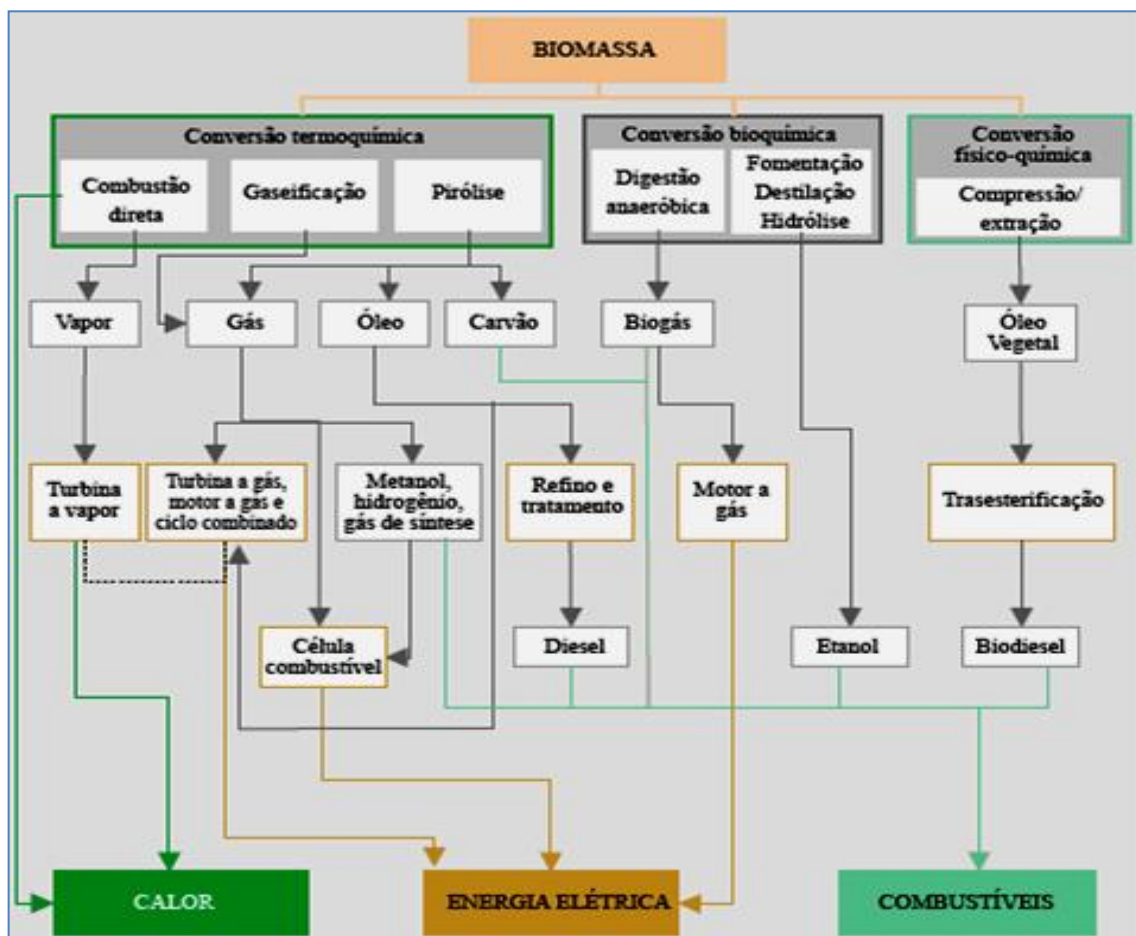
BIOMASSA

Conversão termoquímica
Combustão direta
Gaseificação
Pirólise

Conversão bioquímica
Digestão anaeróbica
Fomentação
Destilação
Hidrólise

Conversão físico-química
Compressão/ extração

Vapor
Gás
Óleo
Carvão
Biogás
Óleo Vegetal

Turbina a vapor
Turbina a gás, motor a gás e ciclo combinado
Metanol, hidrogênio, gás de síntese
Refino e tratamento
Motor a gás
Trasesterificação

Célula combustível
Diesel
Etanol
Biodiesel

CALOR
ENERGIA ELÉTRICA
COMBUSTÍVEIS